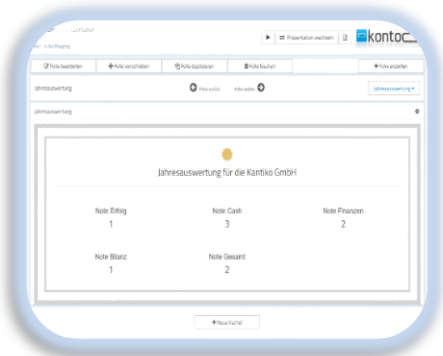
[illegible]
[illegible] Mapping

Präsentation wechseln

kontoc

Folie bearbeiten
Folie verschieben
Folie duplizieren
Folie löschen
Folie erstellen

Jahresauswertung
Folie zurück
Folie weiter
Jahresauswertung

Jahresauswertung

Jahresauswertung für die Kantiko GmbH

Note Erfolg
1

Note Cash
3

Note Finanzen
2

Note Bilanz
1

Note Gesamt
2

Neue Kachel